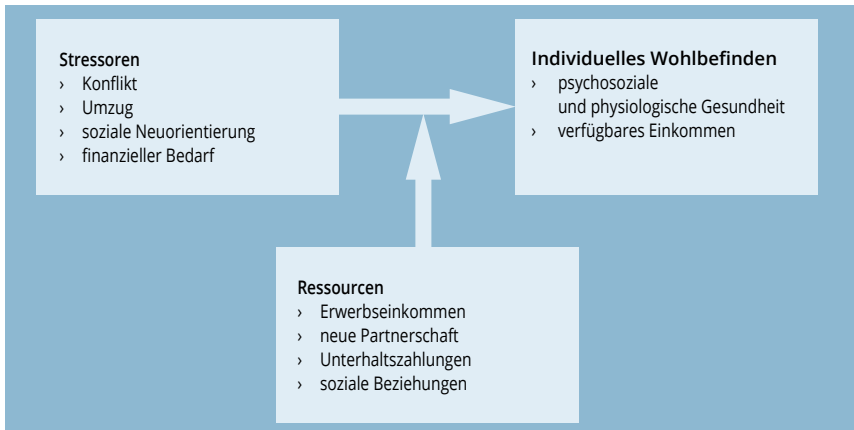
Stressoren
› Konflikt
› Umzug
› soziale Neuorientierung
› finanzieller Bedarf

Individuelles Wohlbefinden
› psychosoziale und physiologische Gesundheit
› verfügbares Einkommen

Ressourcen
› Erwerbseinkommen
› neue Partnerschaft
› Unterhaltszahlungen
› soziale Beziehungen